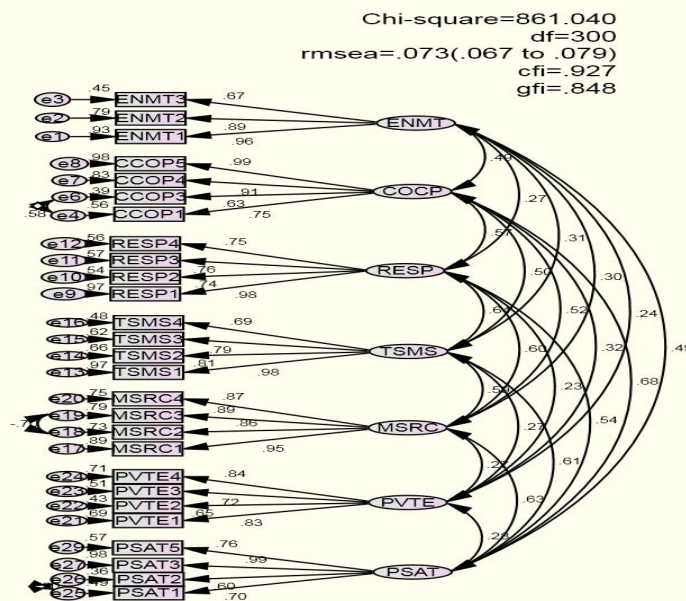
Chi-square=861.040
df=300
rmsea=.073(.067 to .079)
cfi=.927
gfi=.848

e3 .45 ENMT3 .67
e2 .79 ENMT2
e1 .93 ENMT1 .89
.96
ENMT

e8 .98 CCOP5 .99
e7 .83 CCOP4
e6 .39 CCOP3 .91
.58 e4 .56 CCOP1 .63
.75
COCP

e12 .56 RESP4 .75
e11 .57 RESP3
e10 .54 RESP2 .76
e9 .97 RESP1 .74
.98
RESP

e16 .48 TSMS4 .69
e15 .62 TSMS3
e14 .66 TSMS2 .79
e13 .97 TSMS1 .81
.98
TSMS

e20 .75 MSRC4 .87
-.7 e19 .79 MSRC3 .89
e18 .73 MSRC2 .86
e17 .89 MSRC1
.95
MSRC

e24 .71 PVTE4 .84
e23 .51 PVTE3
e22 .43 PVTE2 .72
e21 .69 PVTE1 .65
.83
PVTE

e29 .57 PSAT5 .76
e27 .98 PSAT3 .99
e26 .36 PSAT2
e25 .49 PSAT1 .60
.70
PSAT

.40 .27 .31 .30 .24 .49
.57 .50 .52 .32 .68
.67 .60 .23 .54
.59 .27 .61
.22 .63
.25